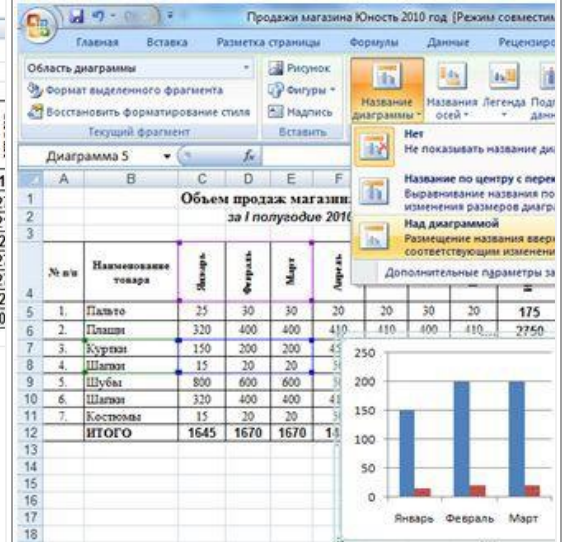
Продажи магазина Юность 2010 год [Режим совместим

Главная Вставка Разметка страницы Формулы Данные Рецензиро

Область диаграммы
Формат выделенного фрагмента
Восстановить форматирование стиля
Текущий фрагмент

Рисунок
Фигуры
Надпись
Вставить

Название диаграммы
Названия осей
Легенда
Подп данн

Нет
Не показывать название ди

Название по центру с пере
Выравнивание названия по изменения размеров диагра

Над диаграммой
Размещение названия вверх соответствующим изменени

Дополнительные параметры за

Диаграмма 5 $f_x$

| | A | B | C | D | E | F | | | | |
|---|---|---|---|---|---|---|---|---|---|---|
| 1 | | | Объем продаж магазин | | | | | | | |
| 2 | | | за I полугодие 201 | | | | | | | |
| 3 | | | | | | | | | | |
| 4 | № п/п | Наименование товара | Январь | Февраль | Март | Апрель | | | | |
| 5 | 1. | Пальто | 25 | 30 | 30 | 20 | 20 | 30 | 20 | 175 |
| 6 | 2. | Плащи | 320 | 400 | 400 | 410 | 410 | 400 | 410 | 2750 |
| 7 | 3. | Куртки | 150 | 200 | 200 | 45 | | | | |
| 8 | 4. | Шапки | 15 | 20 | 20 | 3 | | | | |
| 9 | 5. | Шубы | 800 | 600 | 600 | 9 | | | | |
| 10 | 6. | Шапки | 320 | 400 | 400 | 41 | | | | |
| 11 | 7. | Костюмы | 15 | 20 | 20 | 3 | | | | |
| 12 | | ИТОГО | 1645 | 1670 | 1670 | 14 | | | | |
| 13 | | | | | | | | | | |
| 14 | | | | | | | | | | |
| 15 | | | | | | | | | | |
| 16 | | | | | | | | | | |
| 17 | | | | | | | | | | |
| 18 | | | | | | | | | | |

250
200
150
100
50
0
Январь Февраль Март